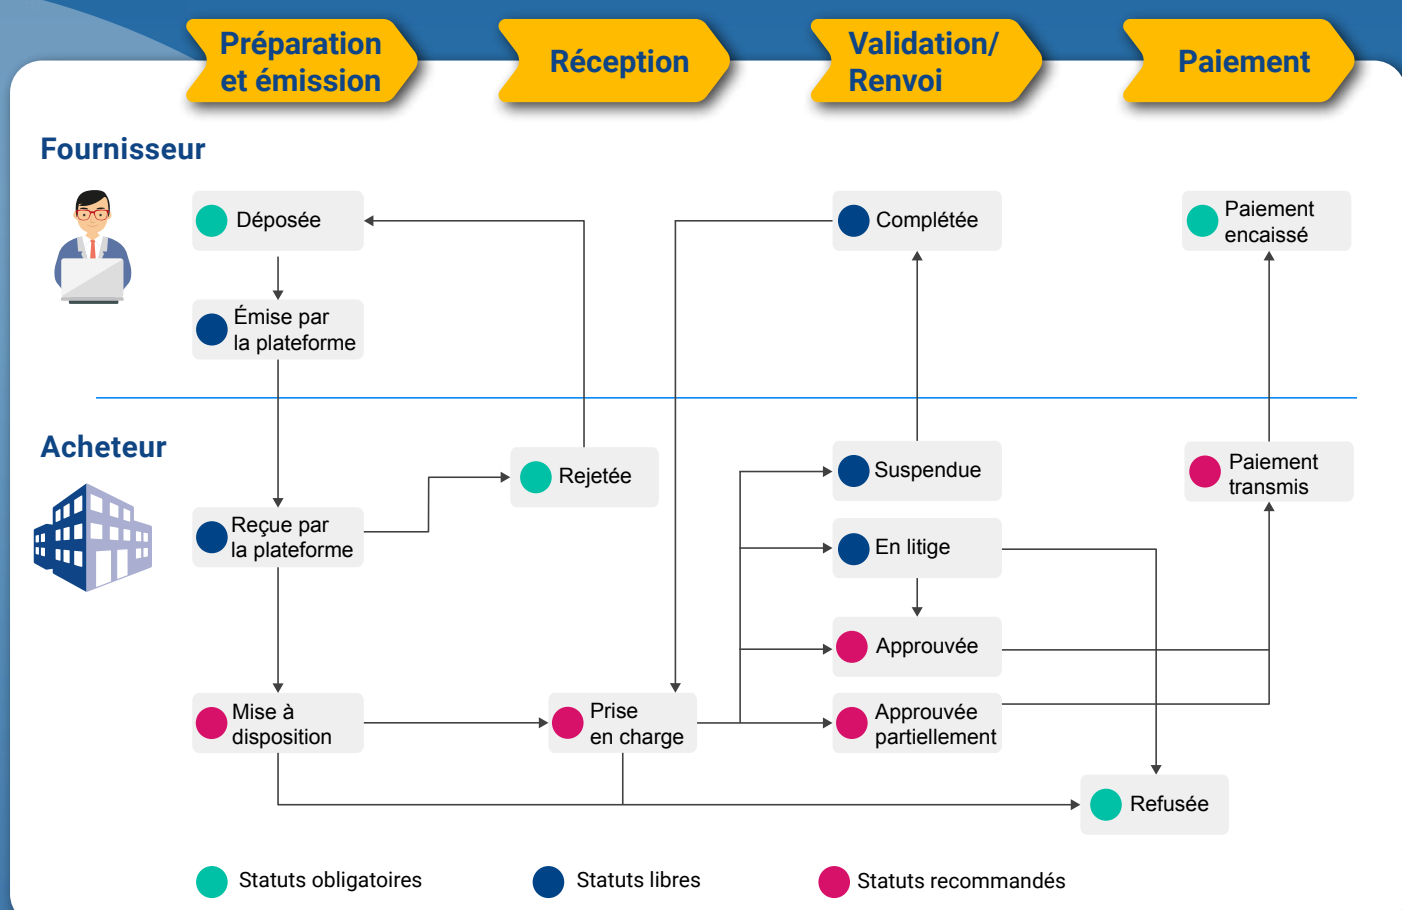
Préparation et émission

Réception

Validation/ Renvoi

Paiement

Fournisseur

Déposée

Émise par la plateforme

Complétée

Paiement encaissé

Acheteur

Rejetée

Reçue par la plateforme

Suspendue

En litige

Approuvée

Paiement transmis

Mise à disposition

Prise en charge

Approuvée partiellement

Refusée

Statuts obligatoires

Statuts libres

Statuts recommandés